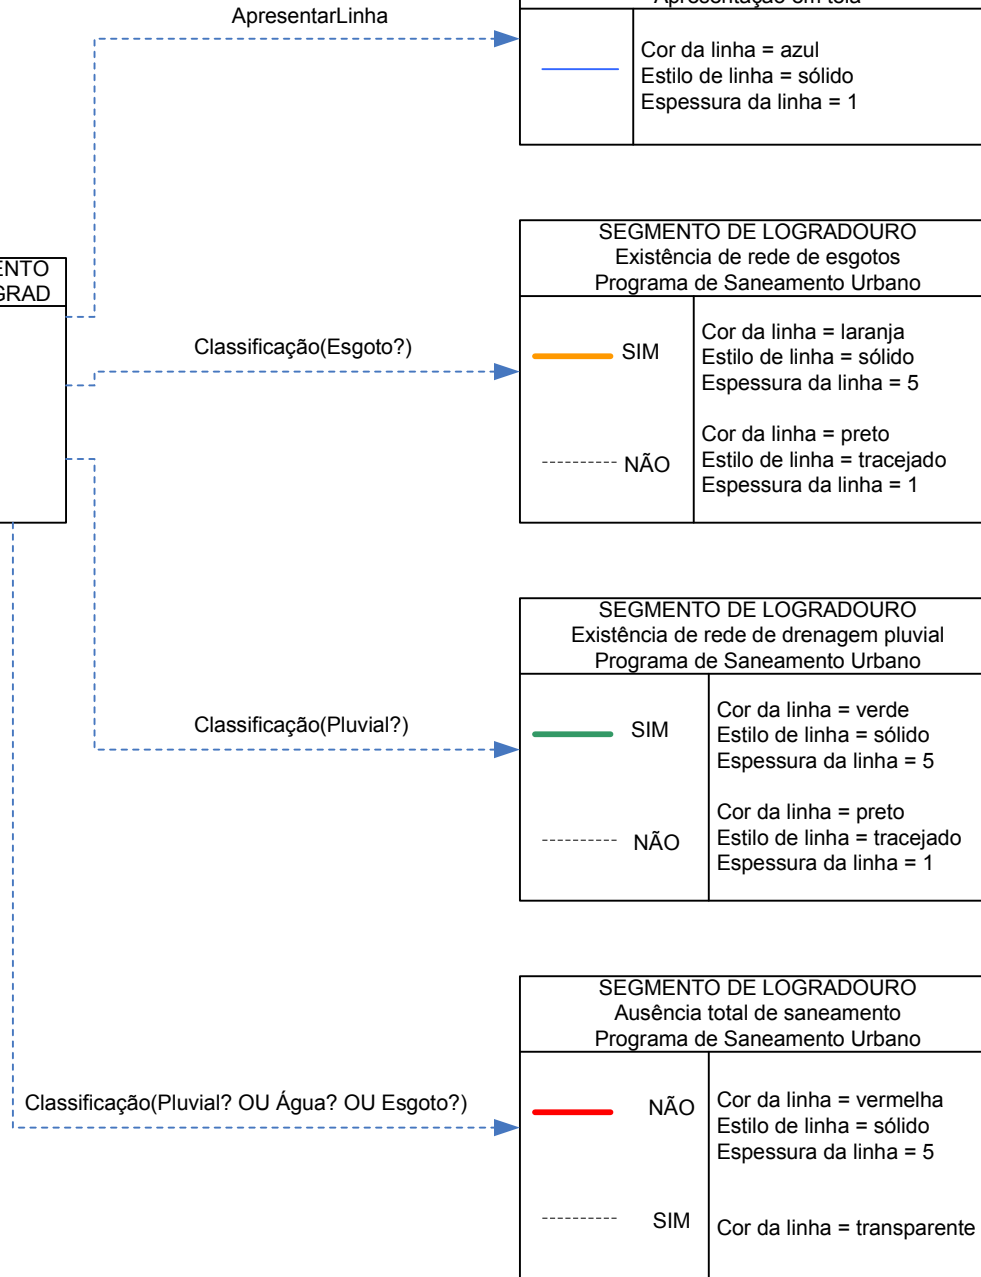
ApresentarLinha

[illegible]

Cor da linha = azul
Estilo de linha = sólido
Espessura da linha = 1

ENTO
GRAD

SEGMENTO DE LOGRADOURO
Existência de rede de esgotos
Programa de Saneamento Urbano

Classificação(Esgoto?)

SIM

Cor da linha = laranja
Estilo de linha = sólido
Espessura da linha = 5

NÃO

Cor da linha = preto
Estilo de linha = tracejado
Espessura da linha = 1

SEGMENTO DE LOGRADOURO
Existência de rede de drenagem pluvial
Programa de Saneamento Urbano

Classificação(Pluvial?)

SIM

Cor da linha = verde
Estilo de linha = sólido
Espessura da linha = 5

NÃO

Cor da linha = preto
Estilo de linha = tracejado
Espessura da linha = 1

SEGMENTO DE LOGRADOURO
Ausência total de saneamento
Programa de Saneamento Urbano

Classificação(Pluvial? OU Água? OU Esgoto?)

NÃO

Cor da linha = vermelha
Estilo de linha = sólido
Espessura da linha = 5

SIM

Cor da linha = transparente